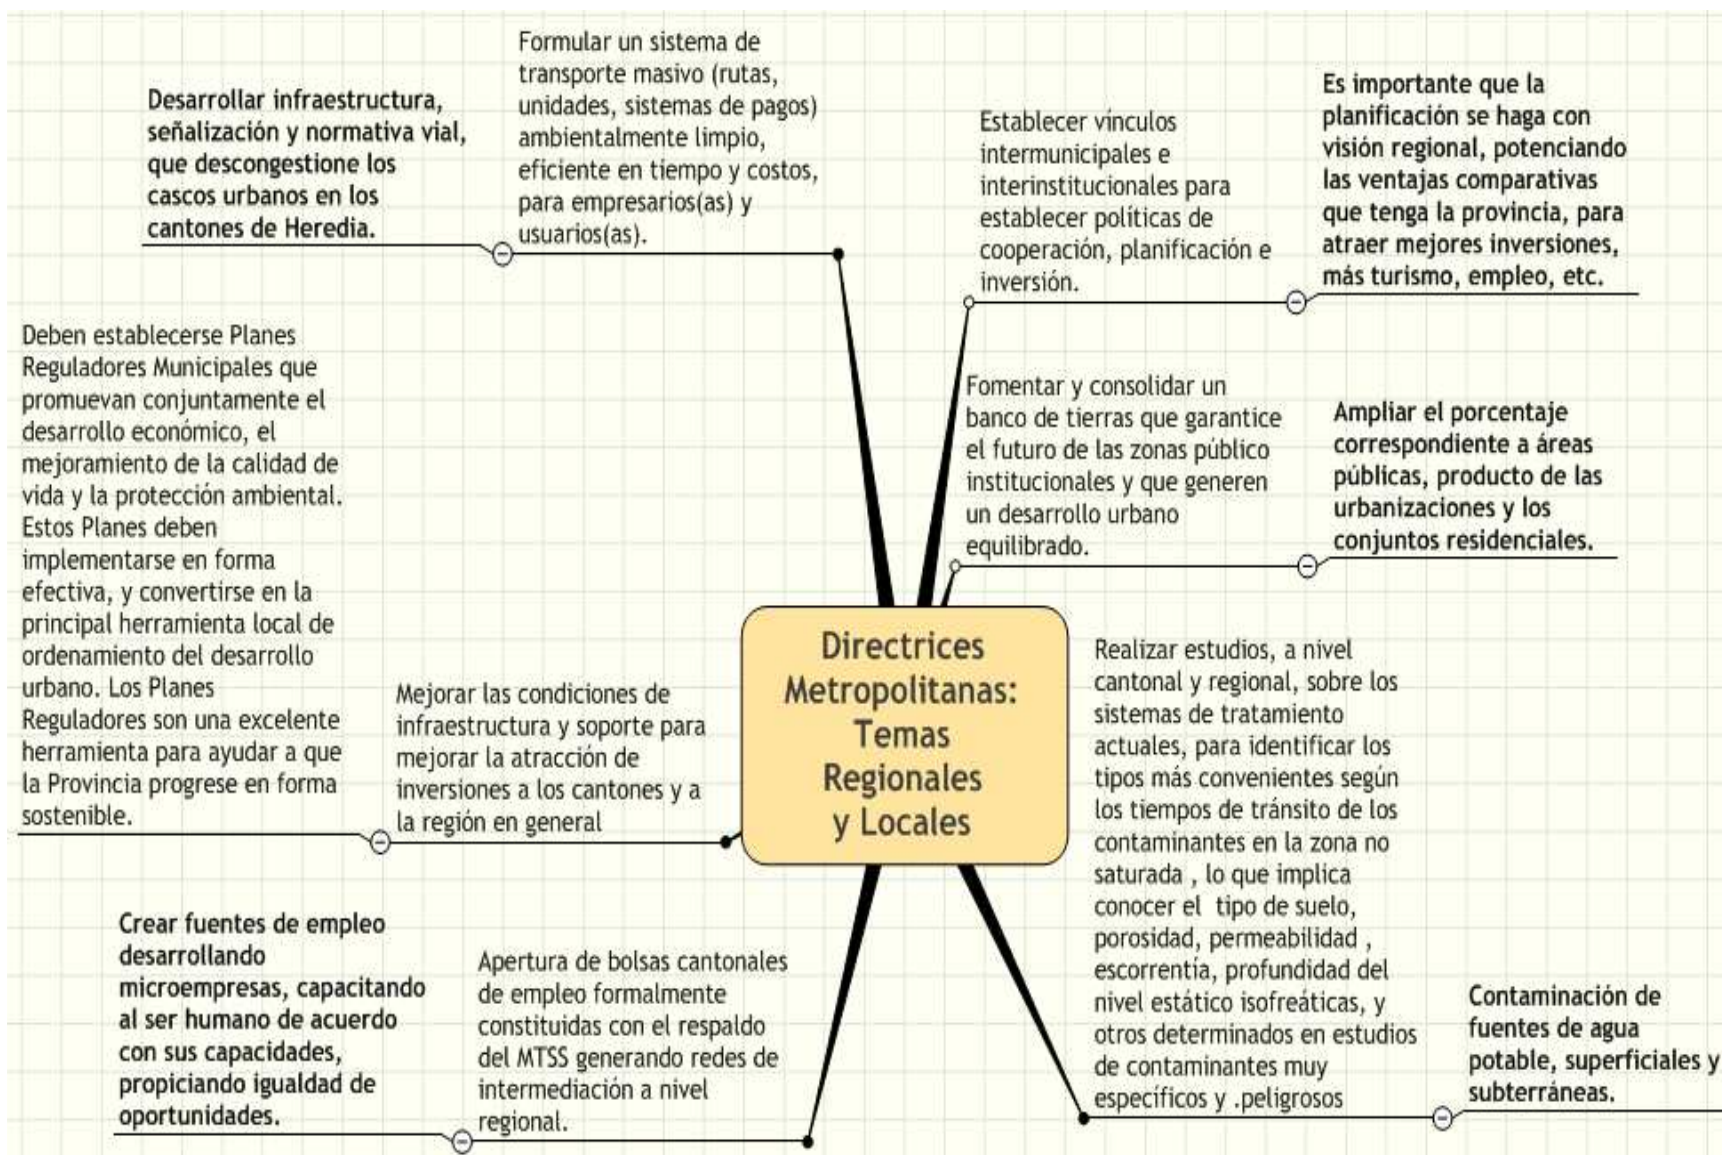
Directrices Metropolitanas: Temas Regionales y Locales

Desarrollar infraestructura, señalización y normativa vial, que descongestione los cascos urbanos en los cantones de Heredia.

Formular un sistema de transporte masivo (rutas, unidades, sistemas de pagos) ambientalmente limpio, eficiente en tiempo y costos, para empresarios(as) y usuarios(as).

Establecer vínculos intermunicipales e interinstitucionales para establecer políticas de cooperación, planificación e inversión.

Es importante que la planificación se haga con visión regional, potenciando las ventajas comparativas que tenga la provincia, para atraer mejores inversiones, más turismo, empleo, etc.

Deben establecerse Planes Reguladores Municipales que promuevan conjuntamente el desarrollo económico, el mejoramiento de la calidad de vida y la protección ambiental. Estos Planes deben implementarse en forma efectiva, y convertirse en la principal herramienta local de ordenamiento del desarrollo urbano. Los Planes Reguladores son una excelente herramienta para ayudar a que la Provincia progrese en forma sostenible.

Fomentar y consolidar un banco de tierras que garantice el futuro de las zonas público institucionales y que generen un desarrollo urbano equilibrado.

Ampliar el porcentaje correspondiente a áreas públicas, producto de las urbanizaciones y los conjuntos residenciales.

Mejorar las condiciones de infraestructura y soporte para mejorar la atracción de inversiones a los cantones y a la región en general

Realizar estudios, a nivel cantonal y regional, sobre los sistemas de tratamiento actuales, para identificar los tipos más convenientes según los tiempos de tránsito de los contaminantes en la zona no saturada , lo que implica conocer el tipo de suelo, porosidad, permeabilidad , escorrentía, profundidad del nivel estático isofreáticas, y otros determinados en estudios de contaminantes muy específicos y .peligrosos

Crear fuentes de empleo desarrollando microempresas, capacitando al ser humano de acuerdo con sus capacidades, propiciando igualdad de oportunidades.

Apertura de bolsas cantonales de empleo formalmente constituidas con el respaldo del MTSS generando redes de intermediación a nivel regional.

Contaminación de fuentes de agua potable, superficiales y subterráneas.